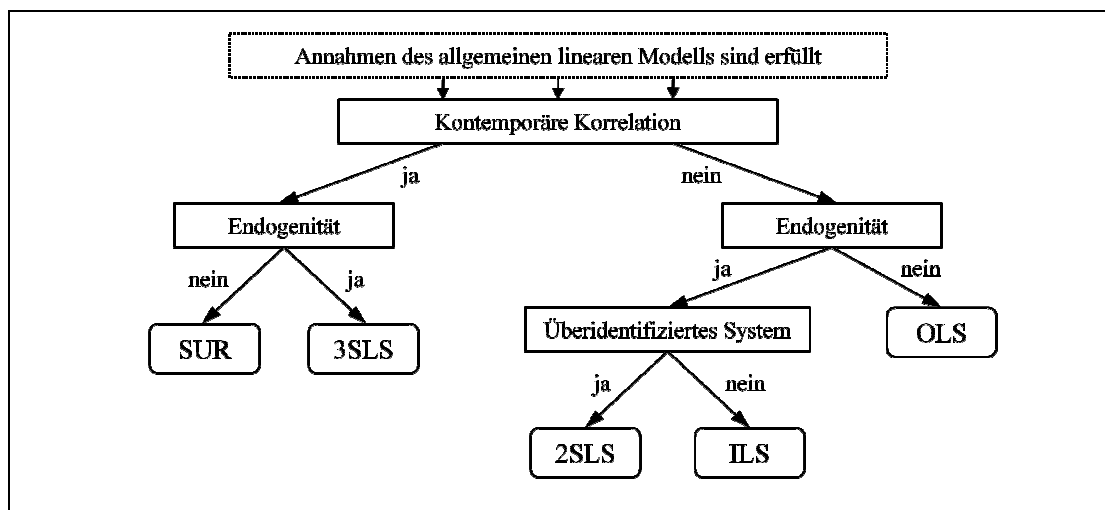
Annahmen des allgemeinen linearen Modells sind erfüllt

Kontemporäre Korrelation

ja

nein

Endogenität

Endogenität

nein

ja

ja

nein

SUR

3SLS

Überidentifiziertes System

OLS

ja

nein

2SLS

ILS